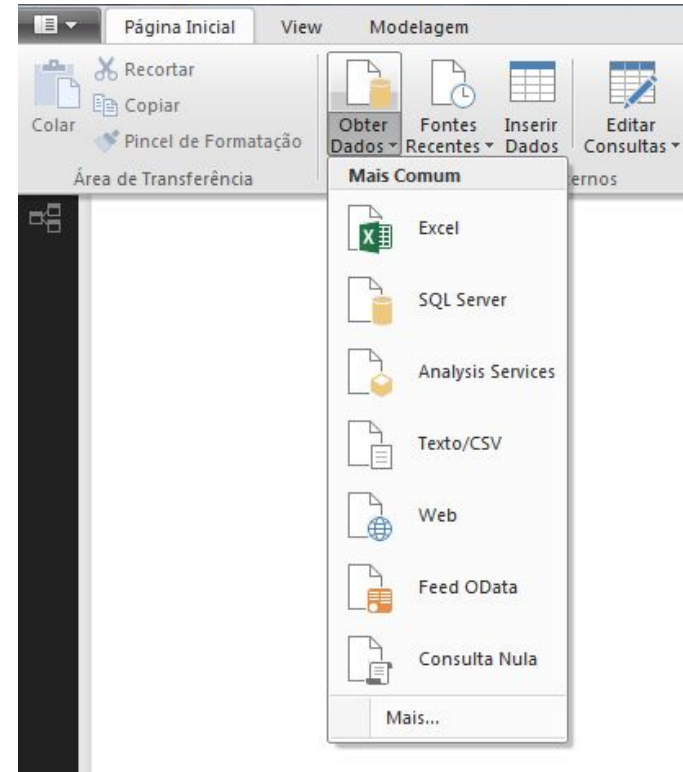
Página Inicial View Modelagem

Colar
Recortar
Copiar
Pincel de Formatação
Área de Transferência

Obter Dados
Fontes Recentes
Inserir Dados
Editar Consultas
ernos

Mais Comum
Excel
SQL Server
Analysis Services
Texto/CSV
Web
Feed OData
Consulta Nula
Mais...